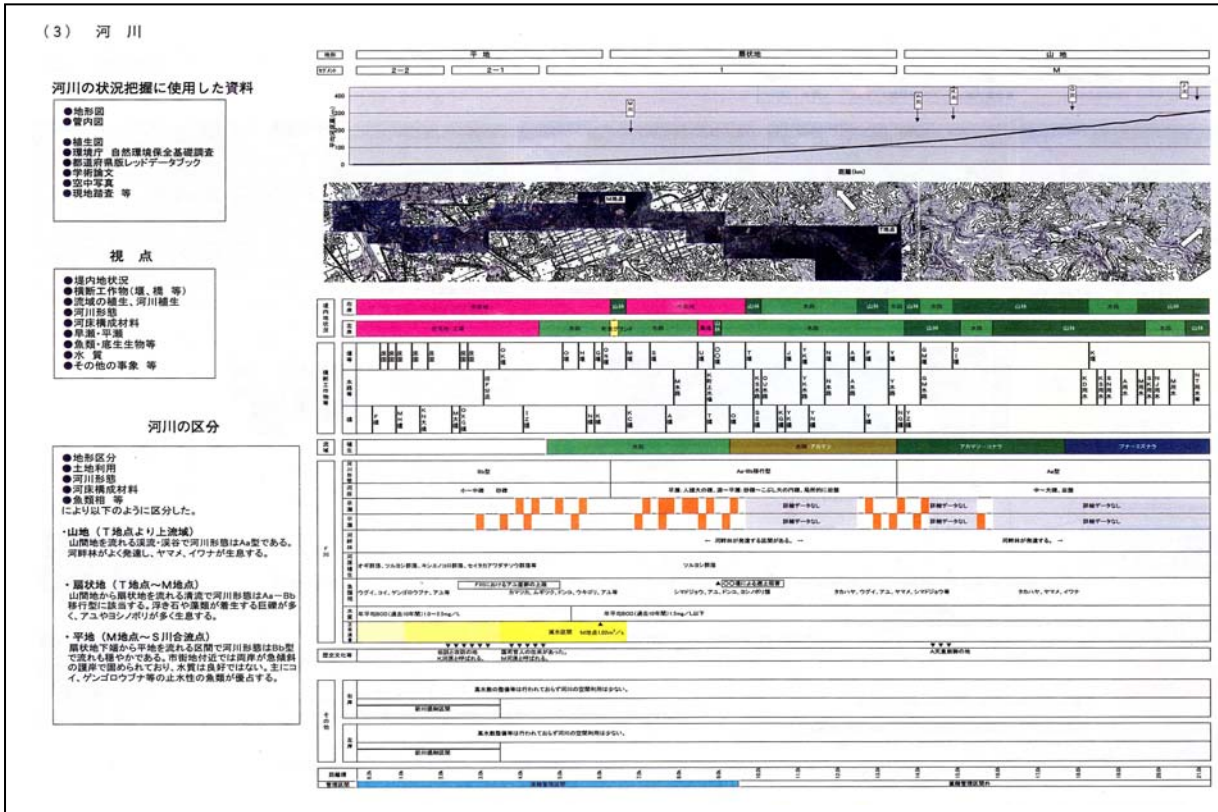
（3） 河 川

河川の状況把握に使用した資料

●地形図
●管内図

●植生図
●環境庁 自然環境保全基礎調査
●都道府県版レッドデータブック
●学術論文
●空中写真
●現地踏査 等

視 点

●堤内地状況
●横断工作物（堰、橋 等）
●流域の植生、河川植生
●河川形態
●河床構成材料
●早瀬・平瀬
●魚類・底生生物等
●水 質
●その他の事象 等

河川の区分

●地形区分
●土地利用
●河川形態
●河床構成材料
●魚類相 等
により以下のように区分した。

・山地（T地点より上流域）
山間地を流れる渓流・渓谷で河川形態はAa型である。河畔林がよく発達し、ヤマメ、イワナが生息する。

・扇状地（T地点～M地点）
山間地から扇状地を流れる清流で河川形態はAa－Bb移行型に該当する。浮き石や藻類が着生する巨礫が多く、アユやヨシノボリが多く生息する。

・平地（M地点～S川合流点）
扇状地下端から平地を流れる区間で河川形態はBb型で流れも穏やかである。市街地付近では両岸が急傾斜の護岸で固められており、水質は良好ではない。主にコイ、ゲンゴロウブナ等の止水性の魚類が優占する。

平 地
扇状地
山 地
2－2
2－1
1
M

距離（km）

Bb型
Aa-Bb移行型
Aa型

詳細データなし
詳細データなし
詳細データなし
詳細データなし

河畔林が発達する区間がある。
河畔林が発達する区間がある。

ウグイ、コイ、ゲンゴロウブナ、アユ等
カマツカ、ムギツク、ドンコ、ウキゴリ、アユ等
シマドジョウ、アユ、ドンコ、ヨシノボリ等
タカハヤ、ウグイ、アユ、ヤマメ、シマドジョウ等
タカハヤ、ヤマメ、イワナ

年平均BOD（過去10年間）1.0～2.5mg/L
年平均BOD（過去10年間）1.5mg/L以下

基本施設の整備等は行われておらず河川の空間利用は少ない。
基本施設整備等は行われておらず河川の空間利用は少ない。